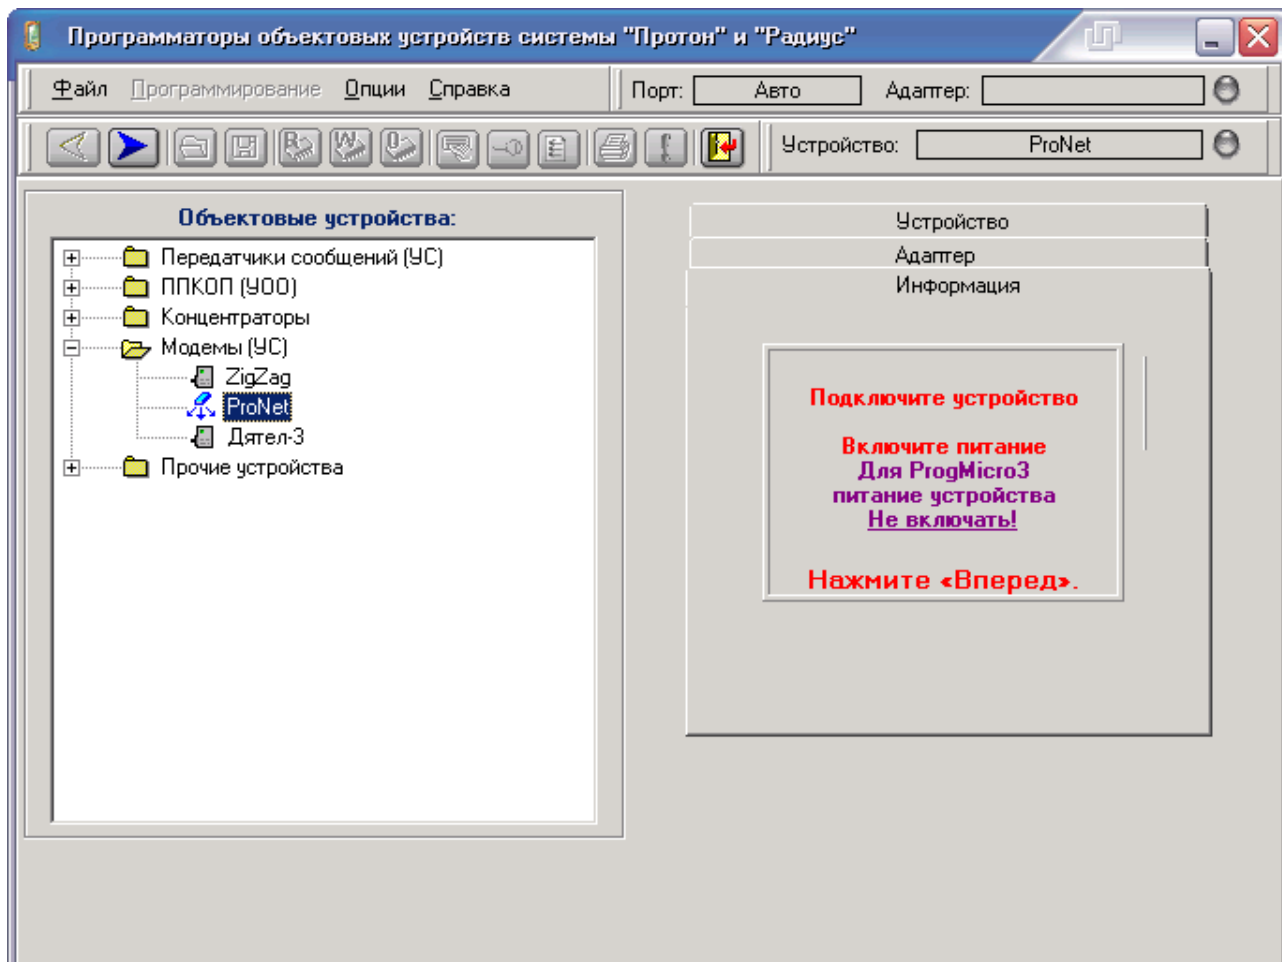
Программаторы объектовых устройств системы "Протон" и "Радиус"

Файл Программирование Опции Справка

Порт: Авто Адаптер:

Устройство: ProNet

Объектовые устройства:

Передатчики сообщений (УС)
ППКОП (УОО)
Концентраторы
Модемы (УС)
ZigZag
ProNet
Дятел-3
Прочие устройства

Устройство
Адаптер
Информация

Подключите устройство

Включите питание
Для ProgMicro3
питание устройства
Не включать!

Нажмите «Вперед».